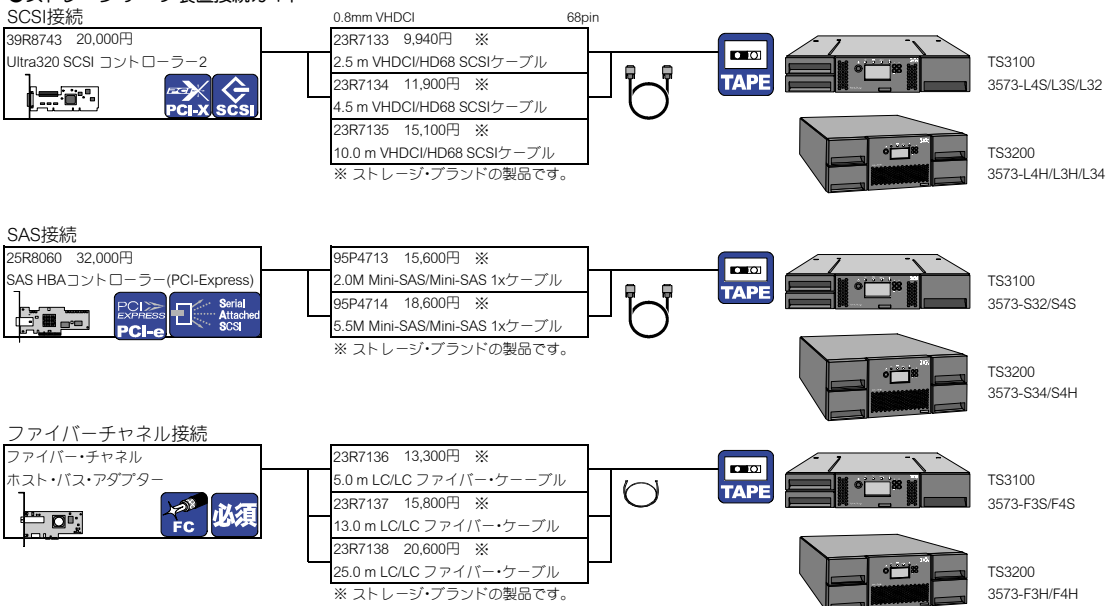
SCSI接続

39R8743 20,000円
Ultra320 SCSI コントローラー2

PCI-X SCSI

0.8mm VHDCI 68pin

23R7133 9,940円 ※
2.5 m VHDCI/HD68 SCSIケーブル

23R7134 11,900円 ※
4.5 m VHDCI/HD68 SCSIケーブル

23R7135 15,100円 ※
10.0 m VHDCI/HD68 SCSIケーブル

※ ストレージ・ブランドの製品です。

TAPE

TS3100
3573-L4S/L3S/L32

TS3200
3573-L4H/L3H/L34

SAS接続

25R8060 32,000円
SAS HBAコントローラー(PCI-Express)

PCI EXPRESS PCI-e Serial Attached SCSI

95P4713 15,600円 ※
2.0M Mini-SAS/Mini-SAS 1xケーブル

95P4714 18,600円 ※
5.5M Mini-SAS/Mini-SAS 1xケーブル

※ ストレージ・ブランドの製品です。

TAPE

TS3100
3573-S32/S4S

TS3200
3573-S34/S4H

ファイバーチャネル接続

ファイバー・チャネル
ホスト・バス・アダプター

FC 必須

23R7136 13,300円 ※
5.0 m LC/LC ファイバー・ケーブル

23R7137 15,800円 ※
13.0 m LC/LC ファイバー・ケーブル

23R7138 20,600円 ※
25.0 m LC/LC ファイバー・ケーブル

※ ストレージ・ブランドの製品です。

TAPE

TS3100
3573-F3S/F4S

TS3200
3573-F3H/F4H